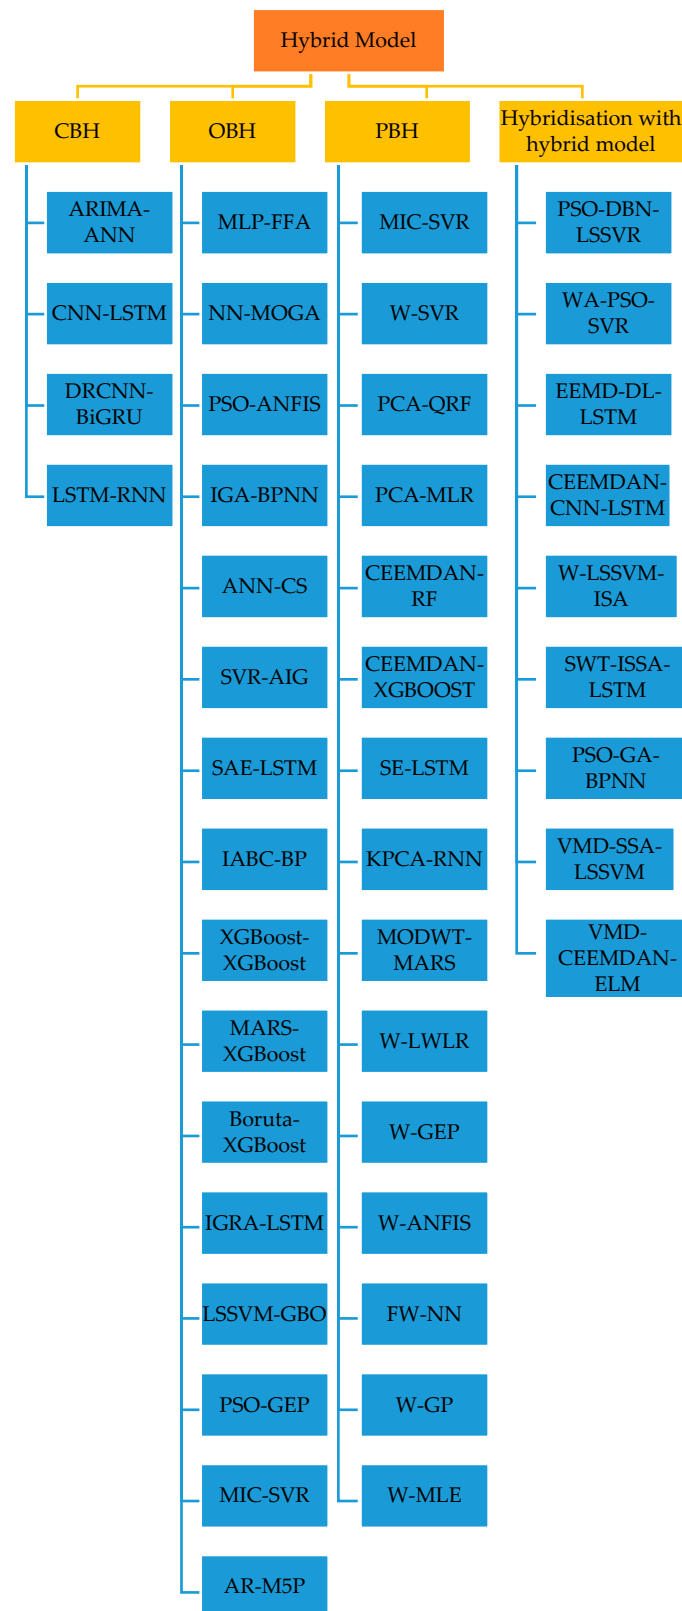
Hybrid Model

CBH

ARIMA-ANN

CNN-LSTM

DRCNN-BiGRU

LSTM-RNN

OBH

MLP-FFA

NN-MOGA

PSO-ANFIS

IGA-BPNN

ANN-CS

SVR-AIG

SAE-LSTM

IABC-BP

XGBoost-XGBoost

MARS-XGBoost

Boruta-XGBoost

IGRA-LSTM

LSSVM-GBO

PSO-GEP

MIC-SVR

AR-M5P

PBH

MIC-SVR

W-SVR

PCA-QRF

PCA-MLR

CEEMDAN-RF

CEEMDAN-XGBOOST

SE-LSTM

KPCA-RNN

MODWT-MARS

W-LWLR

W-GEP

W-ANFIS

FW-NN

W-GP

W-MLE

Hybridisation with hybrid model

PSO-DBN-LSSVR

WA-PSO-SVR

EEMD-DL-LSTM

CEEMDAN-CNN-LSTM

W-LSSVM-ISA

SWT-ISSA-LSTM

PSO-GA-BPNN

VMD-SSA-LSSVM

VMD-CEEMDAN-ELM